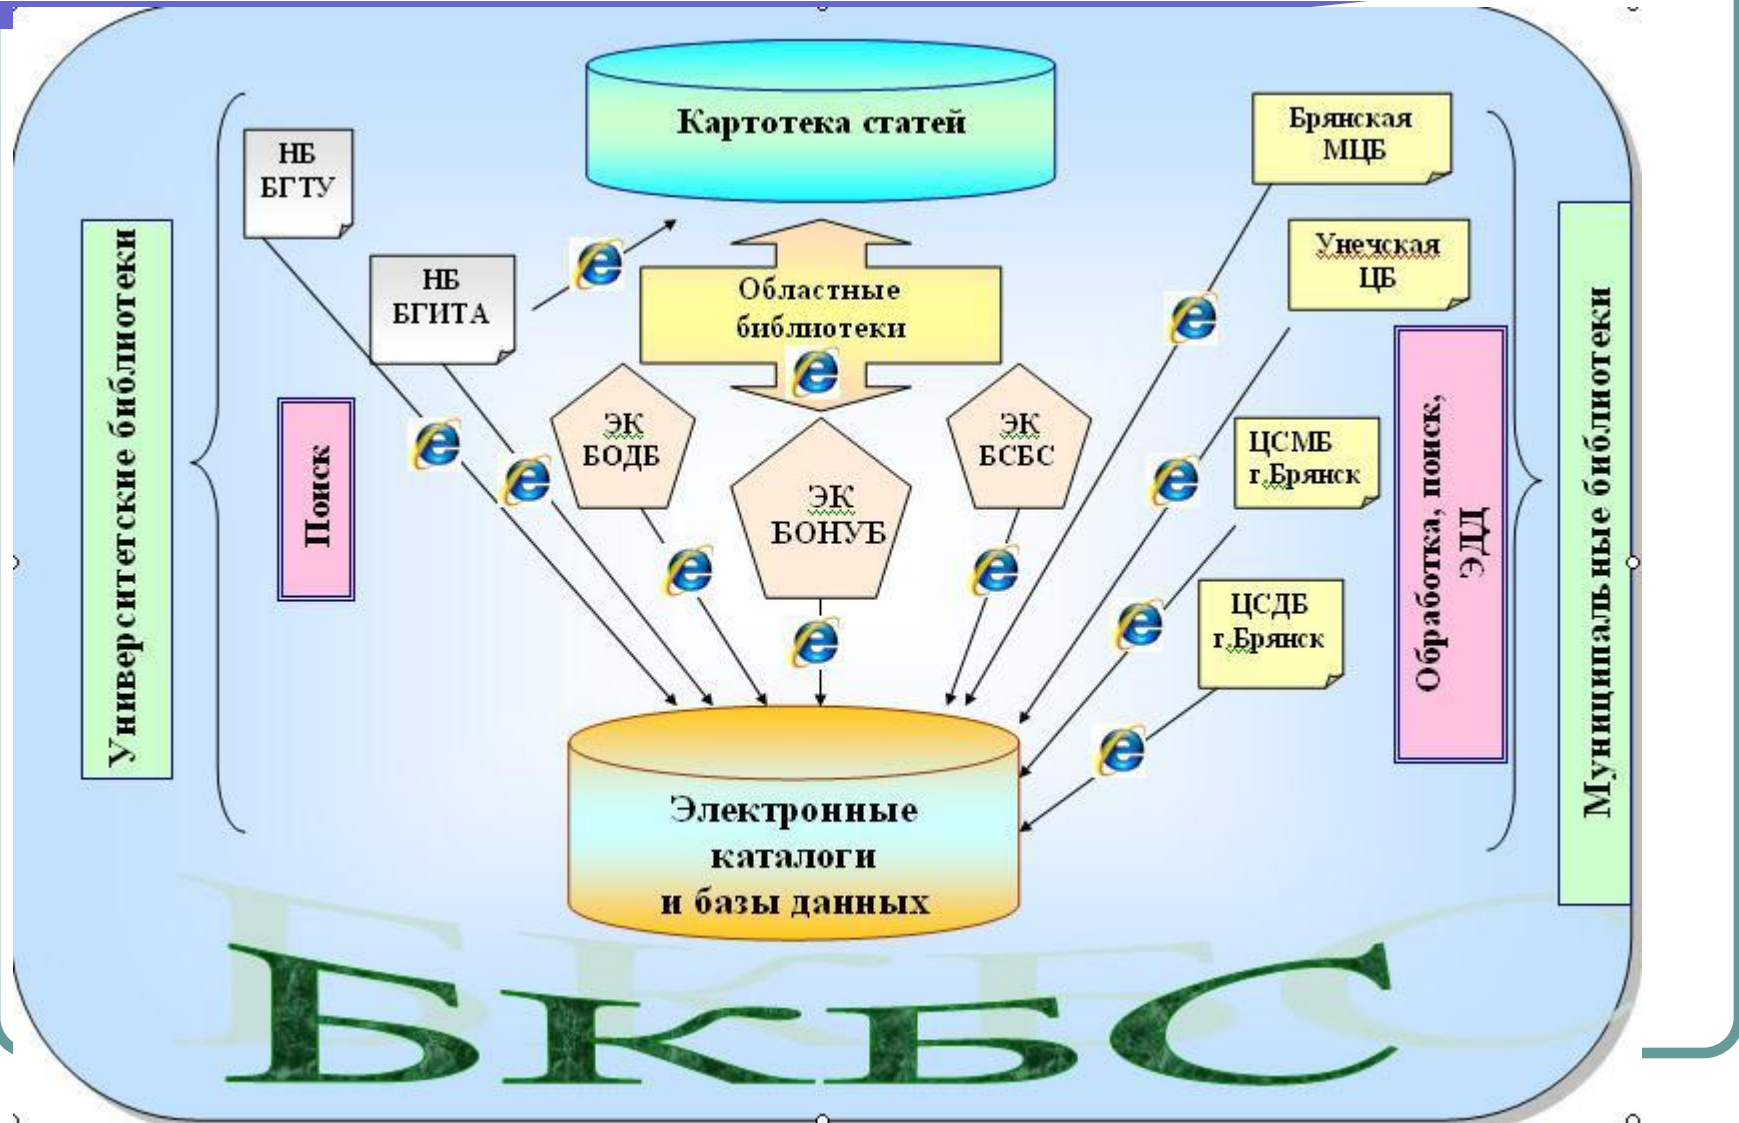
Университетские библиотеки

НБ БГТУ

НБ БГИТА

Поиск

Картотека статей

Областные библиотеки

ЭК БОДБ

ЭК БОНУБ

ЭК БСБС

Брянская МЦБ

Унечская ЦБ

ЦСМБ г.Брянск

ЦСДБ г.Брянск

Обработка, поиск, ЭДД

Муниципальные библиотеки

Электронные каталоги и базы данных

БКБС